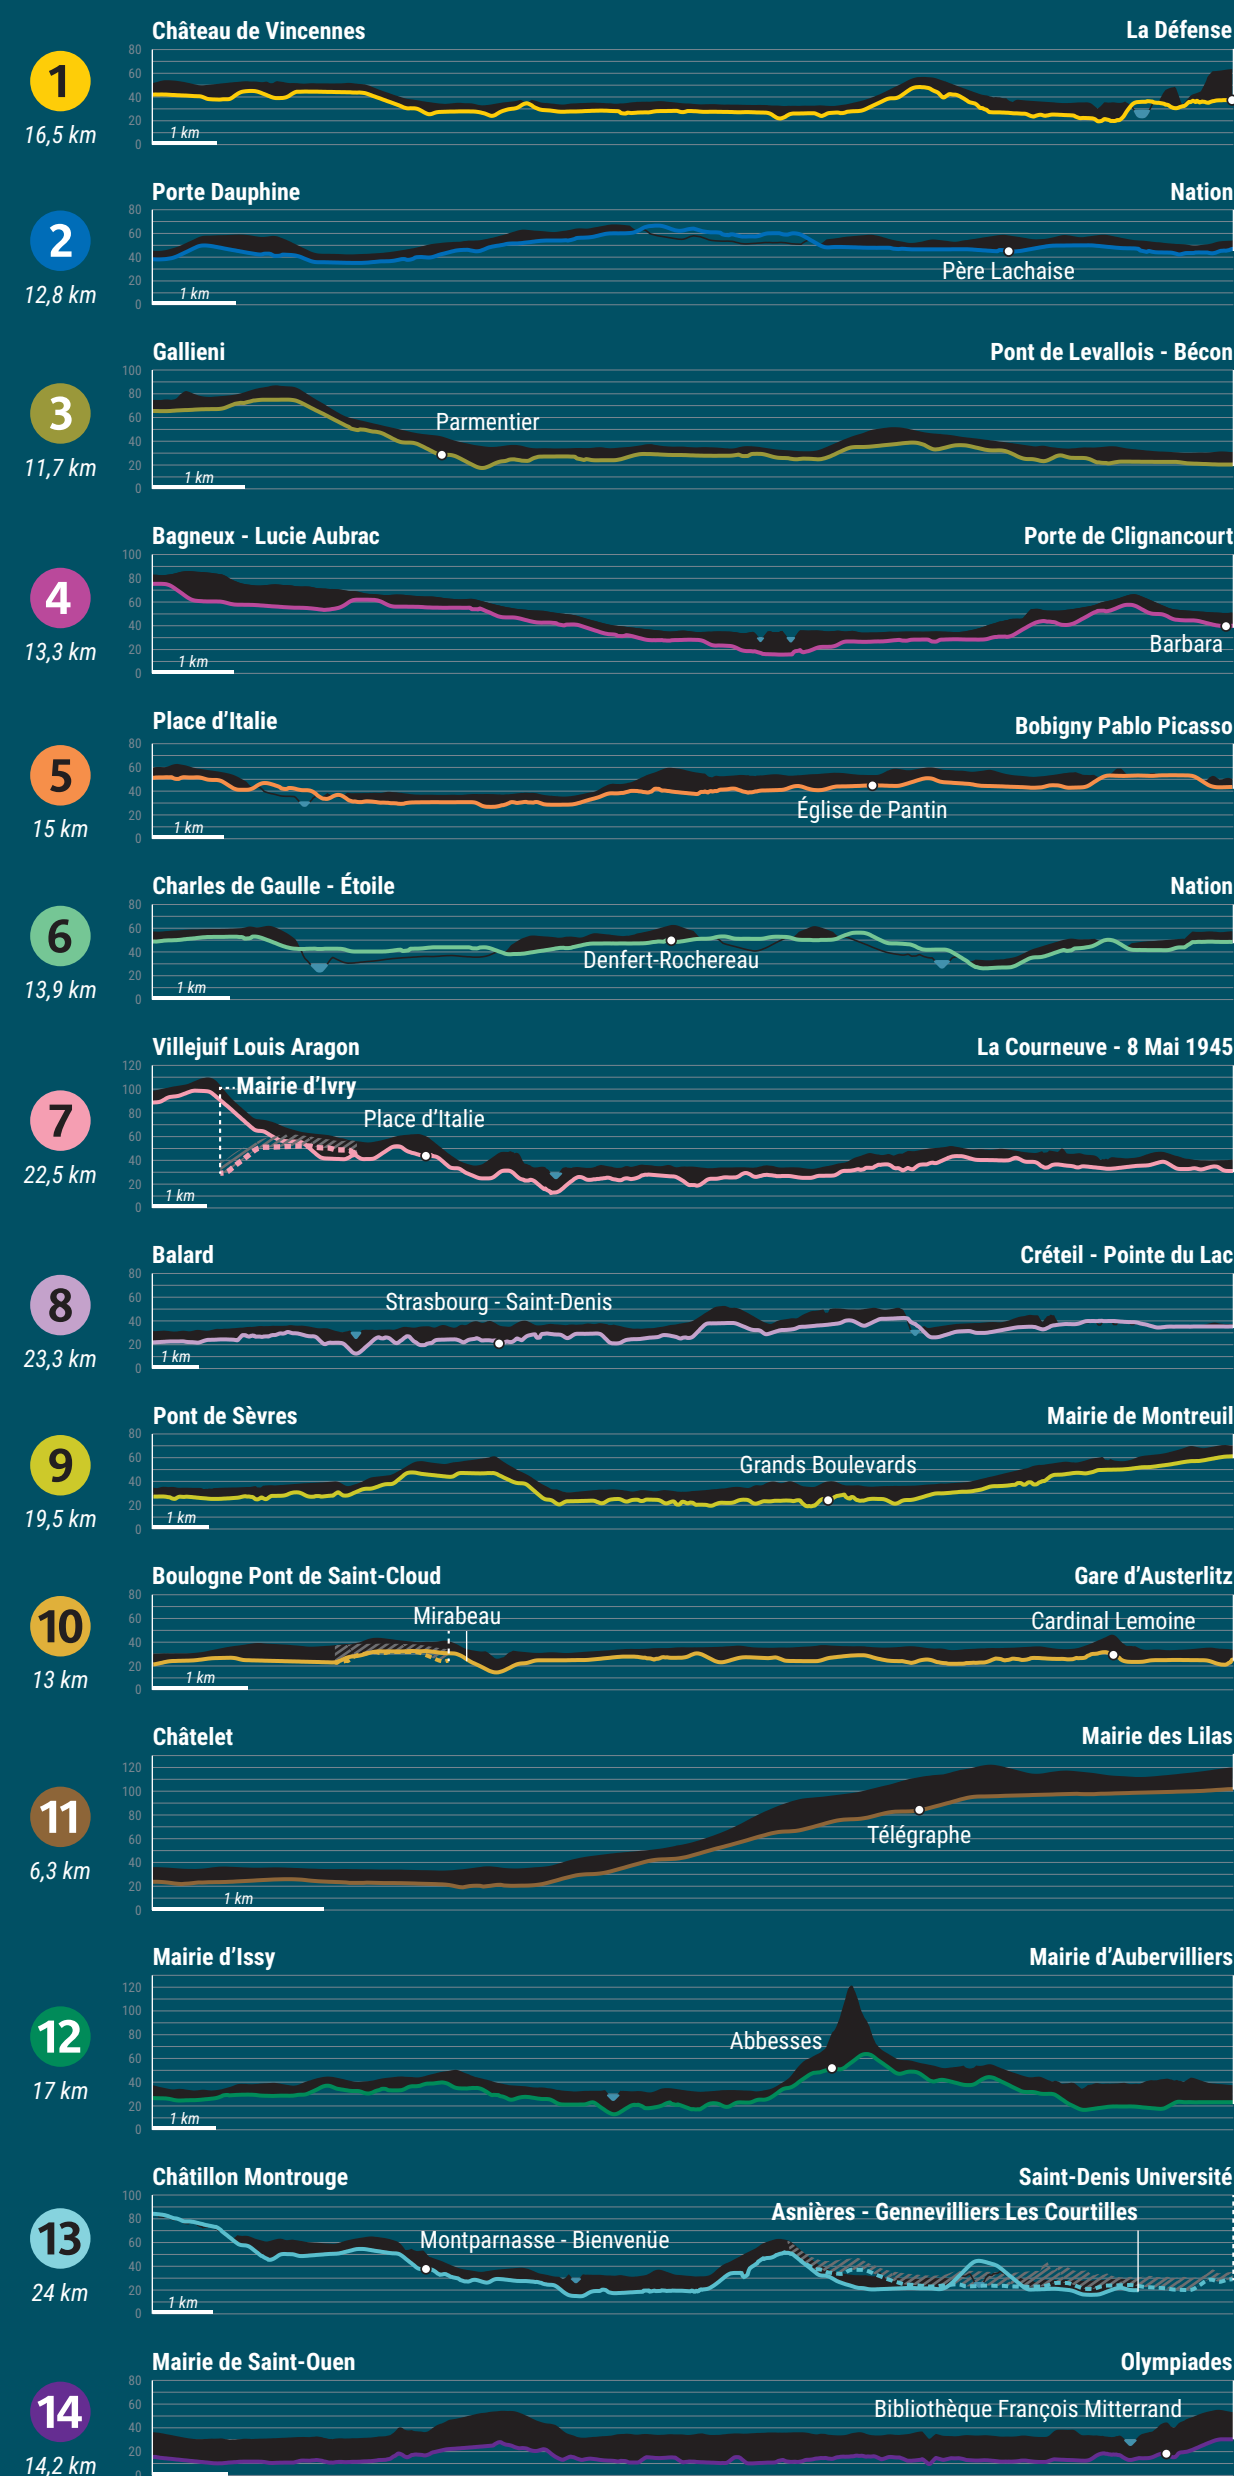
1
16,5 km
Château de Vincennes
La Défense
80
60
40
20
0
1 km

2
12,8 km
Porte Dauphine
Nation
80
60
40
20
0
1 km
Père Lachaise

3
11,7 km
Gallieni
Pont de Levallois - Bécon
100
80
60
40
20
0
1 km
Parmentier

4
13,3 km
Bagneux - Lucie Aubrac
Porte de Clignancourt
100
80
60
40
20
0
1 km
Barbara

5
15 km
Place d'Italie
Bobigny Pablo Picasso
80
60
40
20
0
1 km
Église de Pantin

6
13,9 km
Charles de Gaulle - Étoile
Nation
80
60
40
20
0
1 km
Denfert-Rochereau

7
22,5 km
Villejuif Louis Aragon
La Courneuve - 8 Mai 1945
120
100
80
60
40
20
0
1 km
Mairie d'Ivry
Place d'Italie

8
23,3 km
Balard
Créteil - Pointe du Lac
80
60
40
20
0
1 km
Strasbourg - Saint-Denis

9
19,5 km
Pont de Sèvres
Mairie de Montreuil
80
60
40
20
0
1 km
Grands Boulevards

10
13 km
Boulogne Pont de Saint-Cloud
Gare d'Austerlitz
80
60
40
20
0
1 km
Mirabeau
Cardinal Lemoine

11
6,3 km
Châtelet
Mairie des Lilas
120
100
80
60
40
20
0
1 km
Télégraphe

12
17 km
Mairie d'Issy
Mairie d'Aubervilliers
120
100
80
60
40
20
0
1 km
Abbesses

13
24 km
Châtillon Montrouge
Saint-Denis Université
Asnières - Gennevilliers Les Courtilles
100
80
60
40
20
0
1 km
Montparnasse - Bienvenüe

14
14,2 km
Mairie de Saint-Ouen
Olympiades
80
60
40
20
0
Bibliothèque François Mitterrand